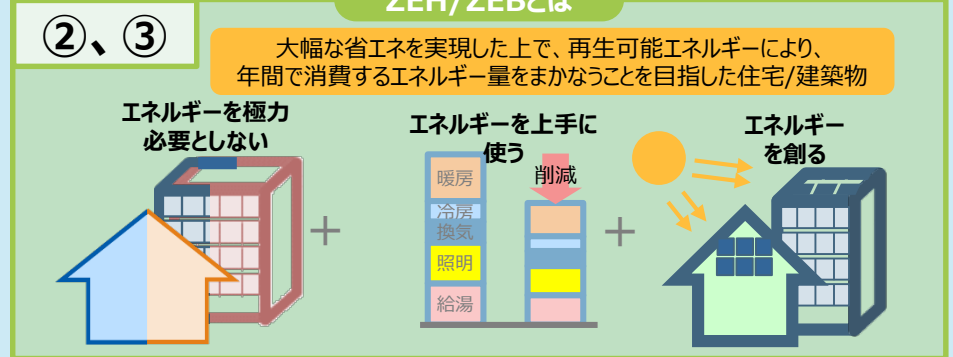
ZEH/ZEBとは

②、③

大幅な省エネを実現した上で、再生可能エネルギーにより、年間で消費するエネルギー量をまかなうことを目指した住宅/建築物

エネルギーを極力必要としない

＋

エネルギーを上手に使う

削減

暖房

冷房

換気

照明

給湯

＋

エネルギーを創る